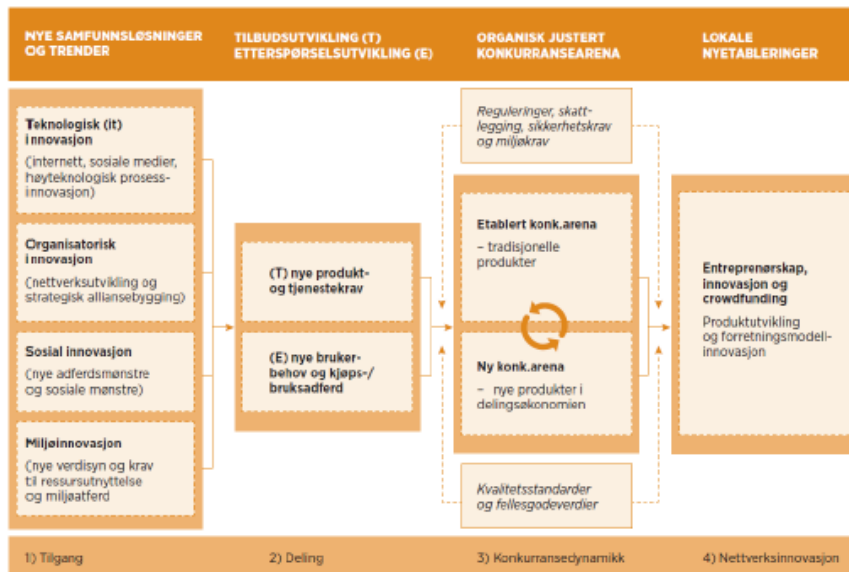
NYE SAMFUNNSLØSNINGER OG TRENDER

TILBUDSUTVIKLING (T) ETTERSPØRSELSUTVIKLING (E)

ORGANISK JUSTERT KONKURRANSEARENA

LOKALE NYETABLERINGER

Teknologisk (it) innovasjon
(internett, sosiale medier, høyteknologisk prosessinnovasjon)

Organisatorisk innovasjon
(nettverksutvikling og strategisk alliansebygging)

Sosial innovasjon
(nye adferdsmønstre og sosiale mønstre)

Miljøinnovasjon
(nye verdisyn og krav til ressursutnyttelse og miljøatferd)

(T) nye produkt- og tjenestekrav

(E) nye brukerbehov og kjøps-/bruksadferd

Reguleringer, skattlegging, sikkerhetskrav og miljøkrav

Etablert konk.arena
– tradisjonelle produkter

Ny konk.arena
– nye produkter i delingsøkonomien

Kvalitetsstandarder og fellesgodeverdier

Entreprenørskap, innovasjon og crowdfunding
Produktutvikling og forretningsmodellinnovasjon

1) Tilgang

2) Deling

3) Konkurransedynamikk

4) Nettverksinnovasjon